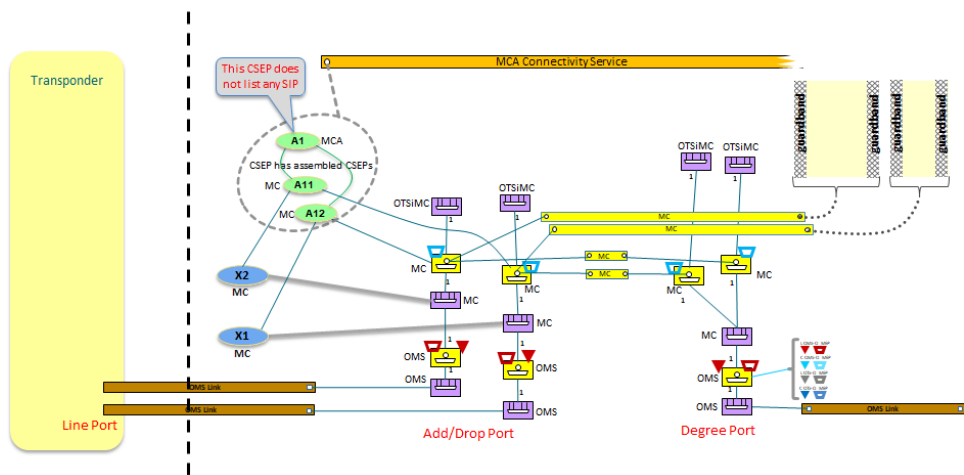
Transponder

This CSEP does not list any SIP

MCA Connectivity Service

A1 MCA

CSEP has assembled CSEPs

MC A11

MC A12

guardband guardband guardband guardband

OTSiMC OTSiMC

OTSiMC OTSiMC

1 1 1 1

MC

MC

MC MC

MC MC

MC MC

X2 MC

1

MC

X1 MC

MC

MC

1 1 1

OMS OMS

OMS Link

OMS

OMS Link

OMS

OMS

OMS Link

Line Port

Add/Drop Port

Degree Port